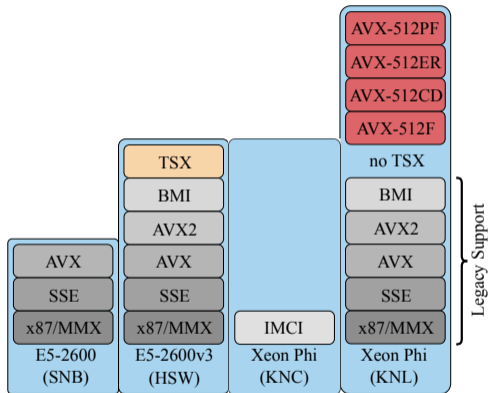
AVX-512PF
AVX-512ER
AVX-512CD
AVX-512F
no TSX

TSX
BMI
AVX2
AVX
SSE
x87/MMX

AVX
SSE
x87/MMX

IMCI

BMI
AVX2
AVX
SSE
x87/MMX

Legacy Support

E5-2600
(SNB)

E5-2600v3
(HSW)

Xeon Phi
(KNC)

Xeon Phi
(KNL)